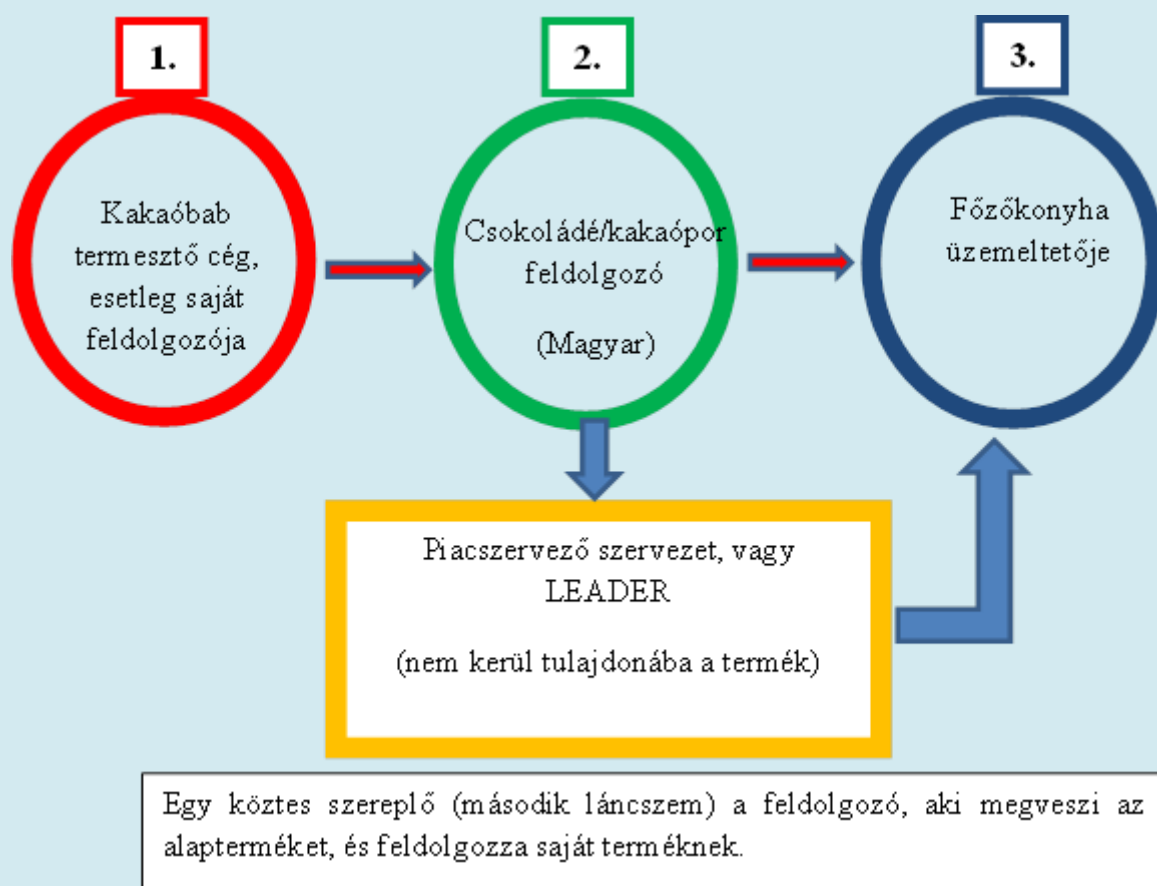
1.

Kakaóbab termesztő cég, esetleg saját feldolgozója

2.

Csokoládé/kakaópor feldolgozó

(Magyar)

3.

Főzőkonyha üzemeltetője

Piacszervező szervezet, vagy LEADER

(nem kerül tulajdonába a termék)

Egy köztes szereplő (második láncszem) a feldolgozó, aki megveszi az alapterméket, és feldolgozza saját terméknek.